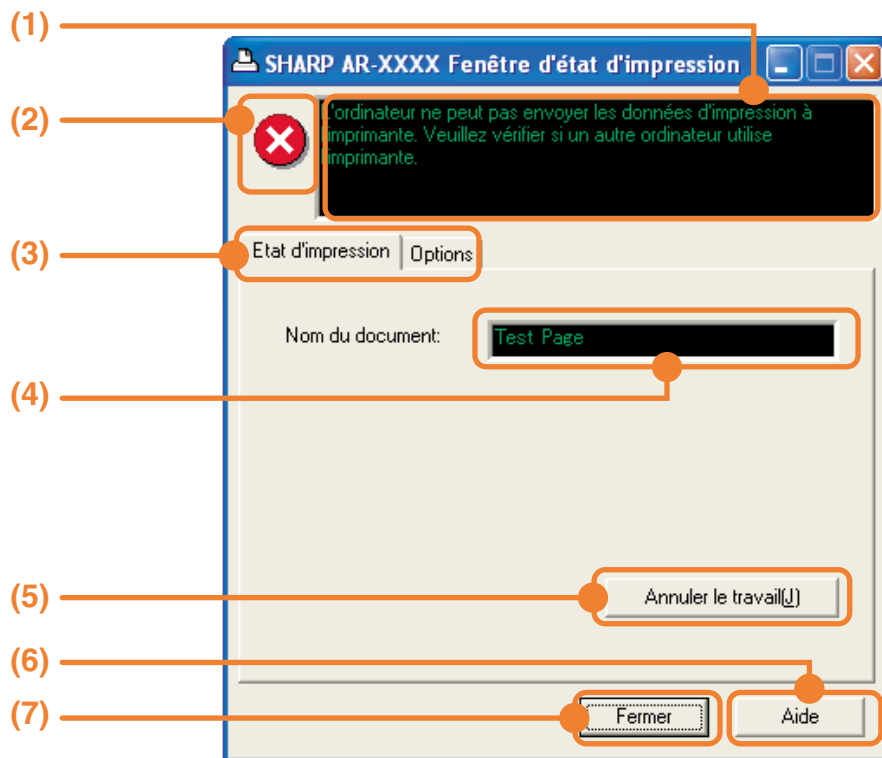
(1)

(2)

(3)

(4)

(5)

(6)

(7)

SHARP AR-XXXX Fenêtre d'état d'impression

Ordinateur ne peut pas envoyer les données d'impression à imprimante. Veuillez vérifier si un autre ordinateur utilise imprimante.

Etat d'impression | Options

Nom du document: Test Page

Annuler le travail(J)

Fermer

Aide